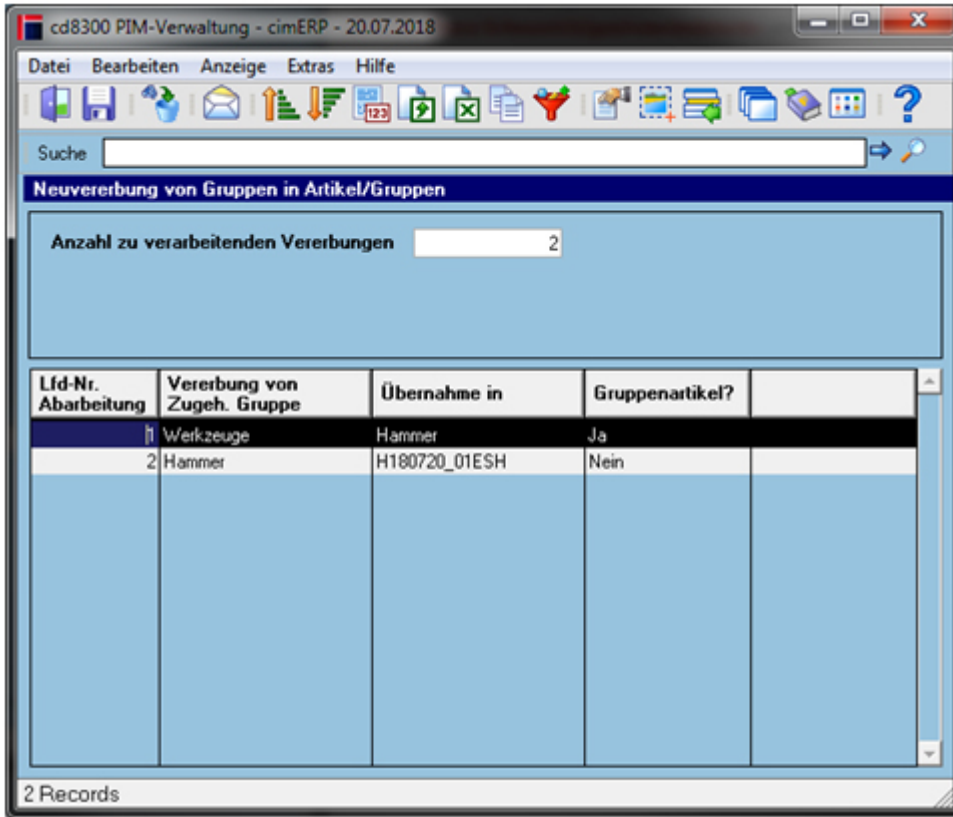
cd8300 PIM-Verwaltung - cimERP - 20.07.2018

Datei Bearbeiten Anzeige Extras Hilfe

Suche

Neuvererbung von Gruppen in Artikel/Gruppen

Anzahl zu verarbeitenden Vererbungen 2

| Lfd-Nr. Abarbeitung | Vererbung von Zugeh. Gruppe | Übernahme in | Gruppenartikel? | |
|---|---|---|---|---|
| 1 | Werkzeuge | Hammer | Ja | |
| 2 | Hammer | H180720_01ESH | Nein | |

2 Records